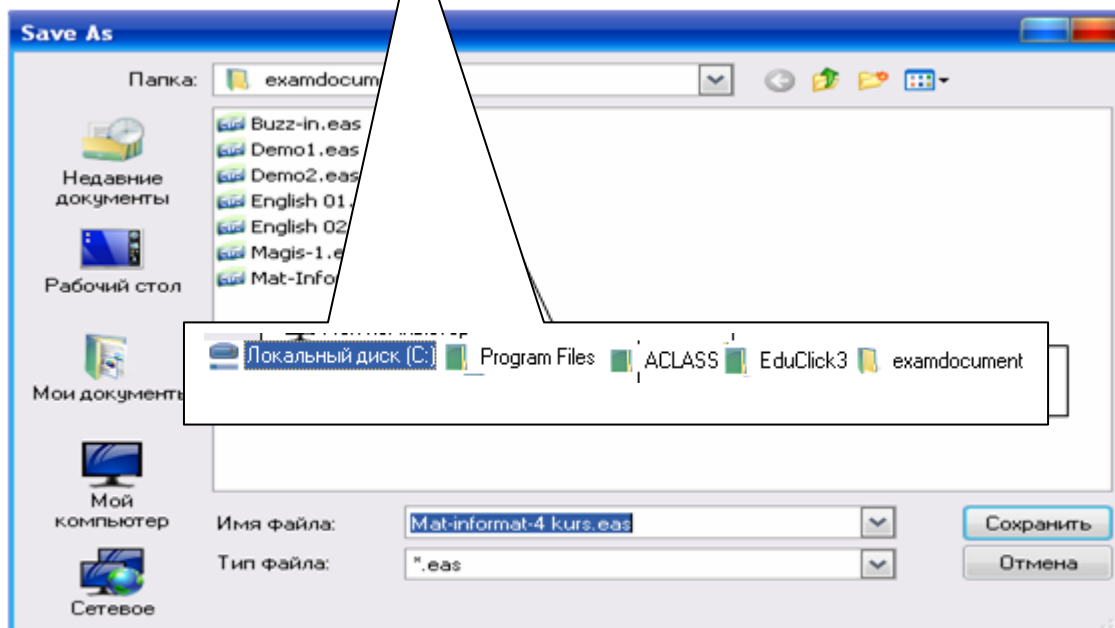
Save As

Папка: examdocument

Buzz-in.eas
Demo1.eas
Demo2.eas
English 01.
English 02
Magis-1.e
Mat-Info

Недавние документы
Рабочий стол
Мои документы
Мой компьютер
Сетевое

Локальный диск (C:) Program Files ACLASS EduClick3 examdocument

Имя файла: Mat-informat-4 kurs.eas
Тип файла: *.eas

Сохранить
Отмена